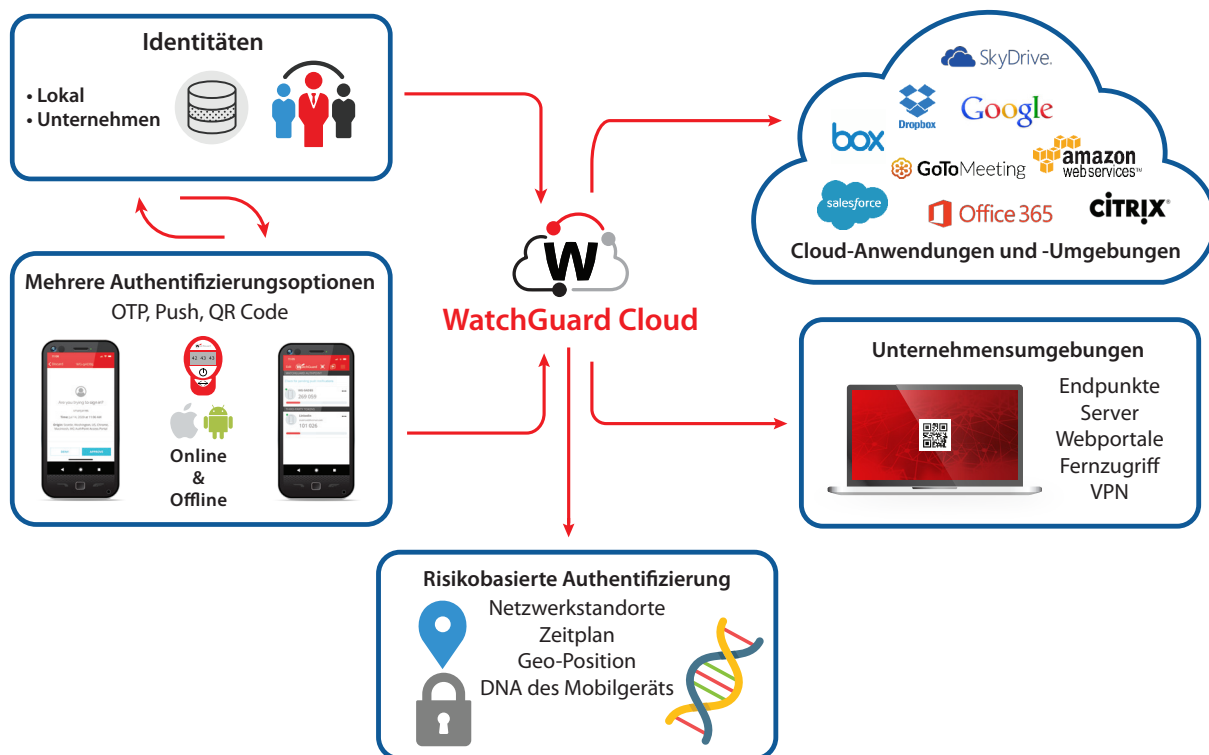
Identitäten

• Lokal
• Unternehmen

Mehrere Authentifizierungsoptionen
OTP, Push, QR Code

Online
&
Offline

WatchGuard Cloud

SkyDrive.
Dropbox
Google
box
GoToMeeting
amazon web services
salesforce
Office 365
CITRIX
Cloud-Anwendungen und -Umgebungen

Unternehmensumgebungen
Endpunkte
Server
Webportale
Fernzugriff
VPN

Risikobasierte Authentifizierung
Netzwerkstandorte
Zeitplan
Geo-Position
DNA des Mobilgeräts